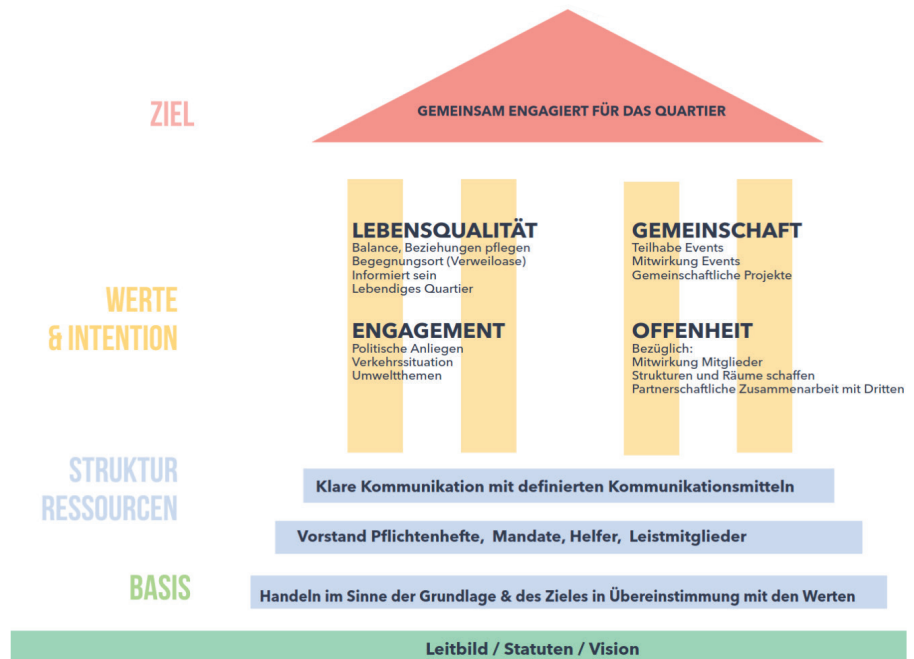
ZIEL

GEMEINSAM ENGAGIERT FÜR DAS QUARTIER

WERTE & INTENTION

LEBENSQUALITÄT
Balance, Beziehungen pflegen
Begegnungsort (Verweiloase)
Informiert sein
Lebendiges Quartier

ENGAGEMENT
Politische Anliegen
Verkehrssituation
Umweltthemen

GEMEINSCHAFT
Teilhabe Events
Mitwirkung Events
Gemeinschaftliche Projekte

OFFENHEIT
Bezüglich:
Mitwirkung Mitglieder
Strukturen und Räume schaffen
Partnerschaftliche Zusammenarbeit mit Dritten

STRUKTUR RESSOURCEN

Klare Kommunikation mit definierten Kommunikationsmitteln

Vorstand Pflichtenhefte, Mandate, Helfer, Leistmitglieder

BASIS

Handeln im Sinne der Grundlage & des Zieles in Übereinstimmung mit den Werten

Leitbild / Statuten / Vision